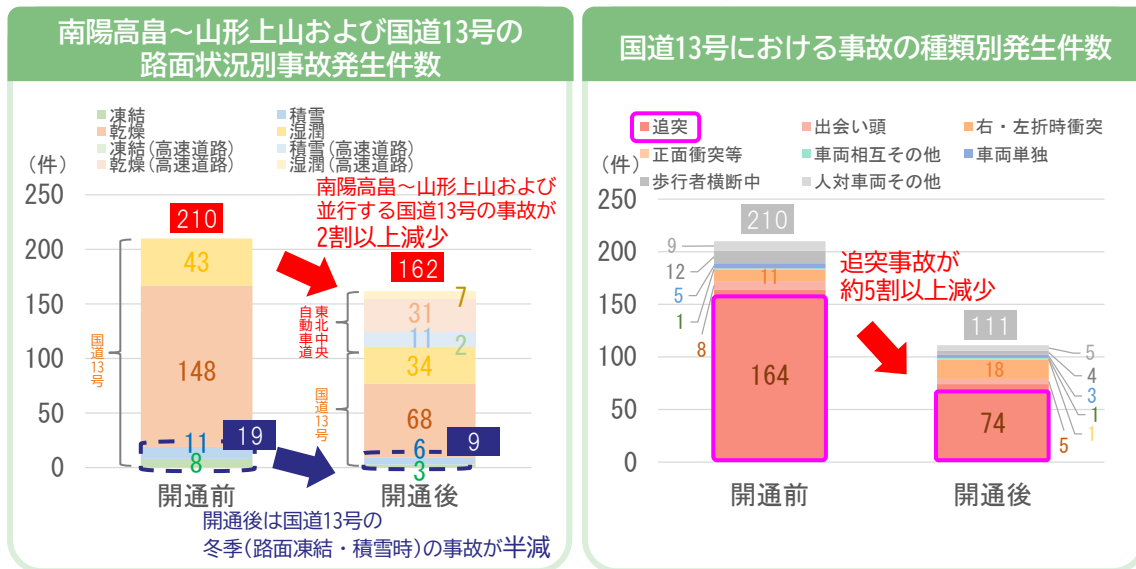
南陽高畠～山形上山および国道13号の路面状況別事故発生件数

凍結
積雪
乾燥
湿潤
凍結（高速道路）
積雪（高速道路）
乾燥（高速道路）
湿潤（高速道路）

（件）
250
200
150
100
50
0

210
43
148
11
8
19
国道13号

南陽高畠～山形上山および並行する国道13号の事故が2割以上減少

162
31
7
11
2
34
68
6
3
9
東北中央自動車道
国道13号

開通前
開通後

開通後は国道13号の冬季（路面凍結・積雪時）の事故が半減

国道13号における事故の種類別発生件数

追突
出会い頭
右・左折時衝突
正面衝突等
車両相互その他
車両単独
歩行者横断中
人対車両その他

（件）
250
200
150
100
50
0

210
9
12
11
5
1
8
164

追突事故が約5割以上減少

111
5
4
18
3
1
1
5
74

開通前
開通後